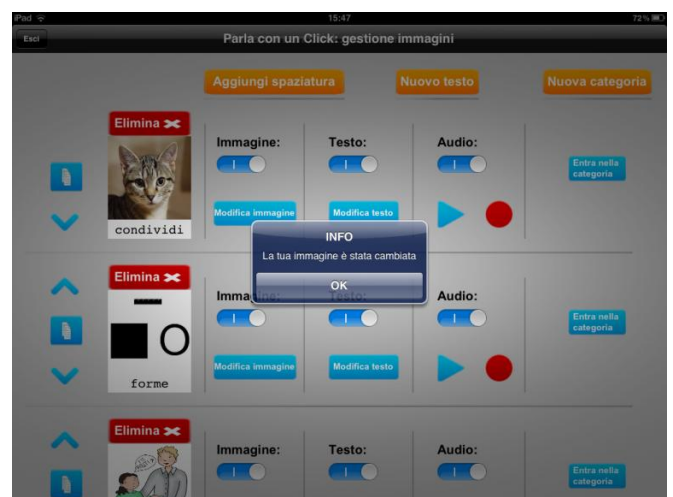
iPad
15:47
72 %
Esci
Parla con un Click: gestione immagini
Aggiungi spaziatura
Nuovo testo
Nuova categoria

Elimina
condividi
Immagine:
Testo:
Audio:
Entra nella categoria
Modifica immagine
Modifica testo

INFO
La tua immagine è stata cambiata
OK

Elimina
forme
Immagine:
Testo:
Audio:
Entra nella categoria
Modifica immagine
Modifica testo

Elimina
Immagine:
Testo:
Audio:
Entra nella categoria